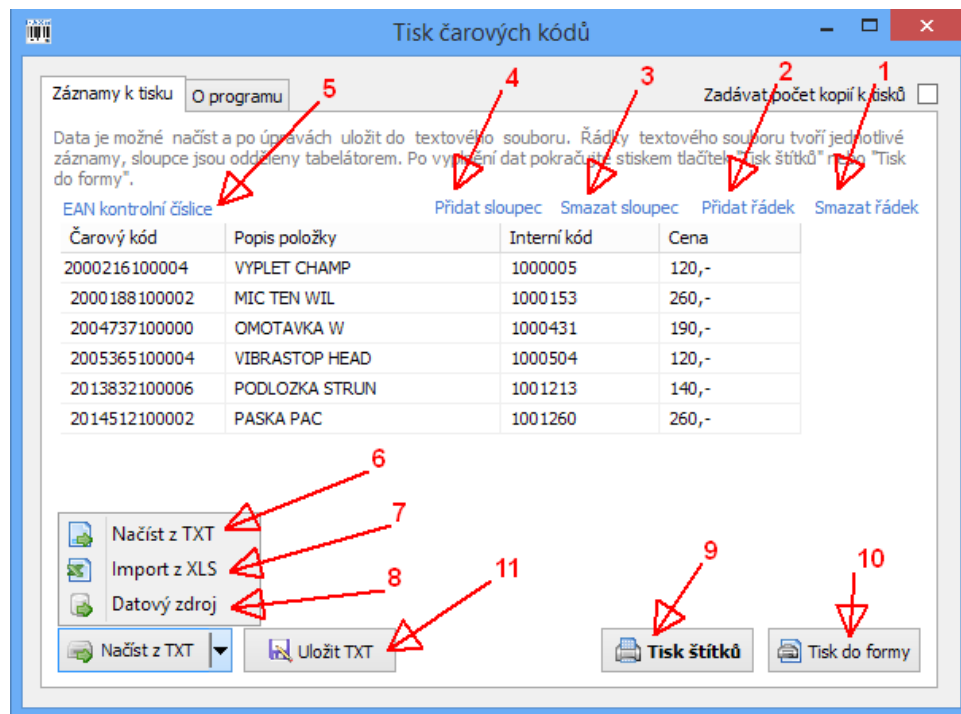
Tisk čarových kódů

Záznamy k tisku | O programu

5 4 3 2 1

Zadávat počet kopií k tisku

Data je možné načíst a po úpravách uložit do textového souboru. Řádky textového souboru tvoří jednotlivé záznamy, sloupce jsou odděleny tabelátorem. Po vyplnění dat pokračujte stiskem tlačítek "Tisk štítků" nebo "Tisk do formy".

EAN kontrolní číslice | Přidat sloupec | Smazat sloupec | Přidat řádek | Smazat řádek

| Čarový kód | Popis položky | Interní kód | Cena |
|---|---|---|---|
| 2000216100004 | VYPLET CHAMP | 1000005 | 120,- |
| 2000188100002 | MIC TEN WIL | 1000153 | 260,- |
| 2004737100000 | OMOTAVKA W | 1000431 | 190,- |
| 2005365100004 | VIBRASTOP HEAD | 1000504 | 120,- |
| 2013832100006 | PODLOZKA STRUN | 1001213 | 140,- |
| 2014512100002 | PASKA PAC | 1001260 | 260,- |

6
Načíst z TXT
7
Import z XLS
8
Datový zdroj

11 9 10

Načíst z TXT | Uložit TXT | Tisk štítků | Tisk do formy